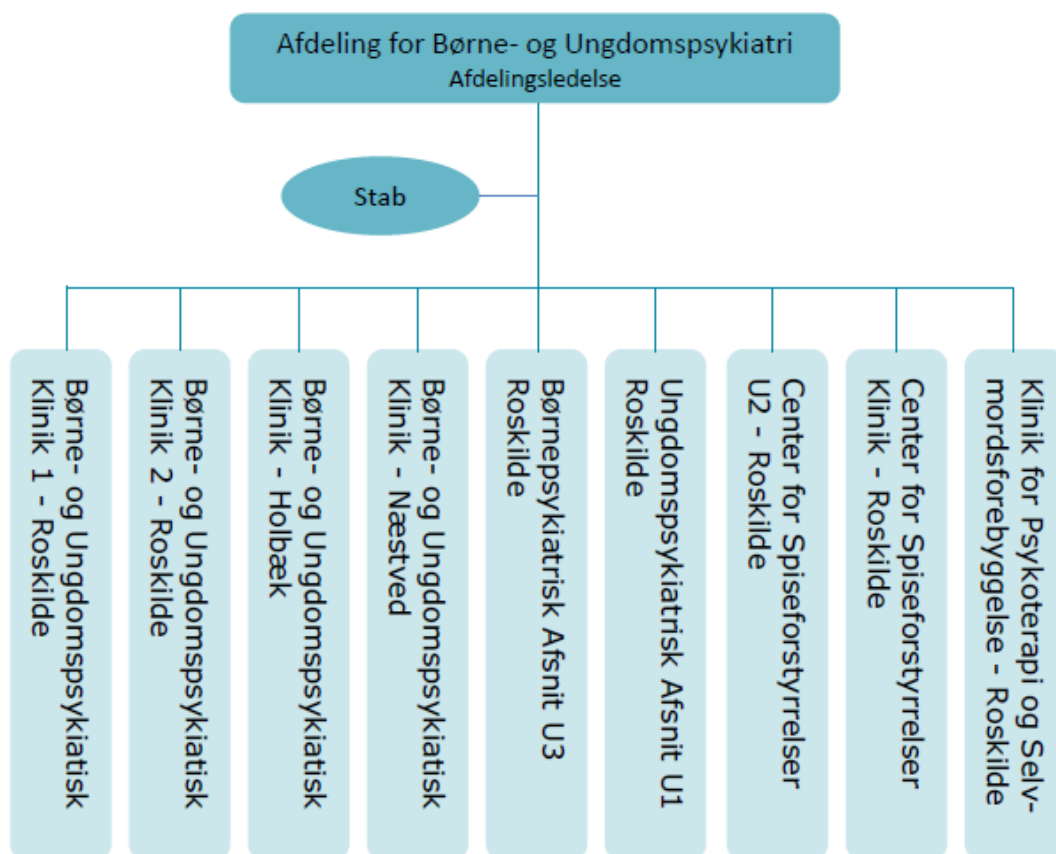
Afdeling for Børne- og Ungdomspsykiatri
Afdelingsledelse

Stab

Børne- og Ungdomspsykiatisk Klinik 1 - Roskilde

Børne- og Ungdomspsykiatisk Klinik 2 - Roskilde

Børne- og Ungdomspsykiatisk Klinik - Holbæk

Børne- og Ungdomspsykiatisk Klinik - Næstved

Børnepsykiatrisk Afsnit U3 Roskilde

Ungdomspsykiatrisk Afsnit U1 Roskilde

Center for Spiseforstyrrelser U2 - Roskilde

Center for Spiseforstyrrelser Klinik - Roskilde

Klinik for Psykoterapi og Selvmordsforebyggelse - Roskilde